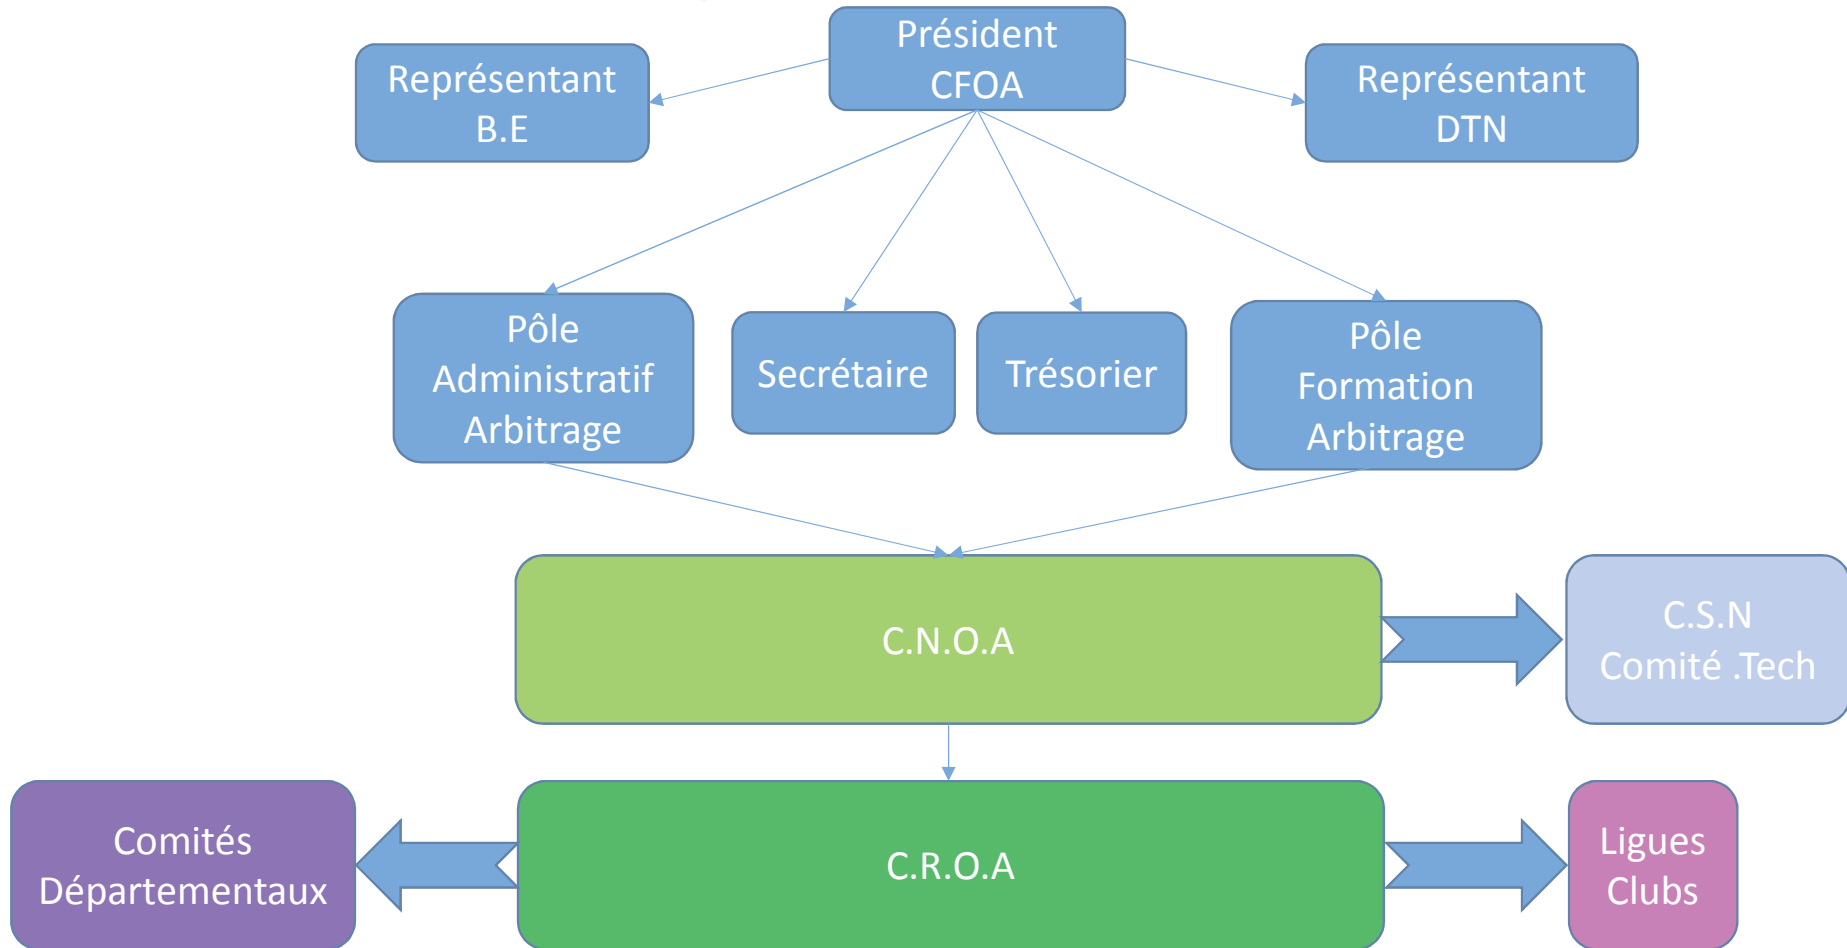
Président CFOA

Représentant B.E

Représentant DTN

Pôle Administratif Arbitrage

Secrétaire

Trésorier

Pôle Formation Arbitrage

C.N.O.A

C.S.N Comité .Tech

Comités Départementaux

C.R.O.A

Ligues Clubs